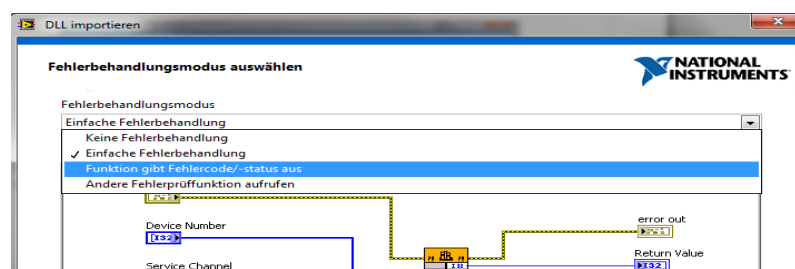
DLL importieren

Fehlerbehandlungsmodus auswählen

NATIONAL INSTRUMENTS

Fehlerbehandlungsmodus

Einfache Fehlerbehandlung

Keine Fehlerbehandlung
✓ Einfache Fehlerbehandlung
Funktion gibt Fehlercode/-status aus
Andere Fehlerprüffunktion aufrufen

Device Number
I32

error out

Return Value
I32

Service Channel